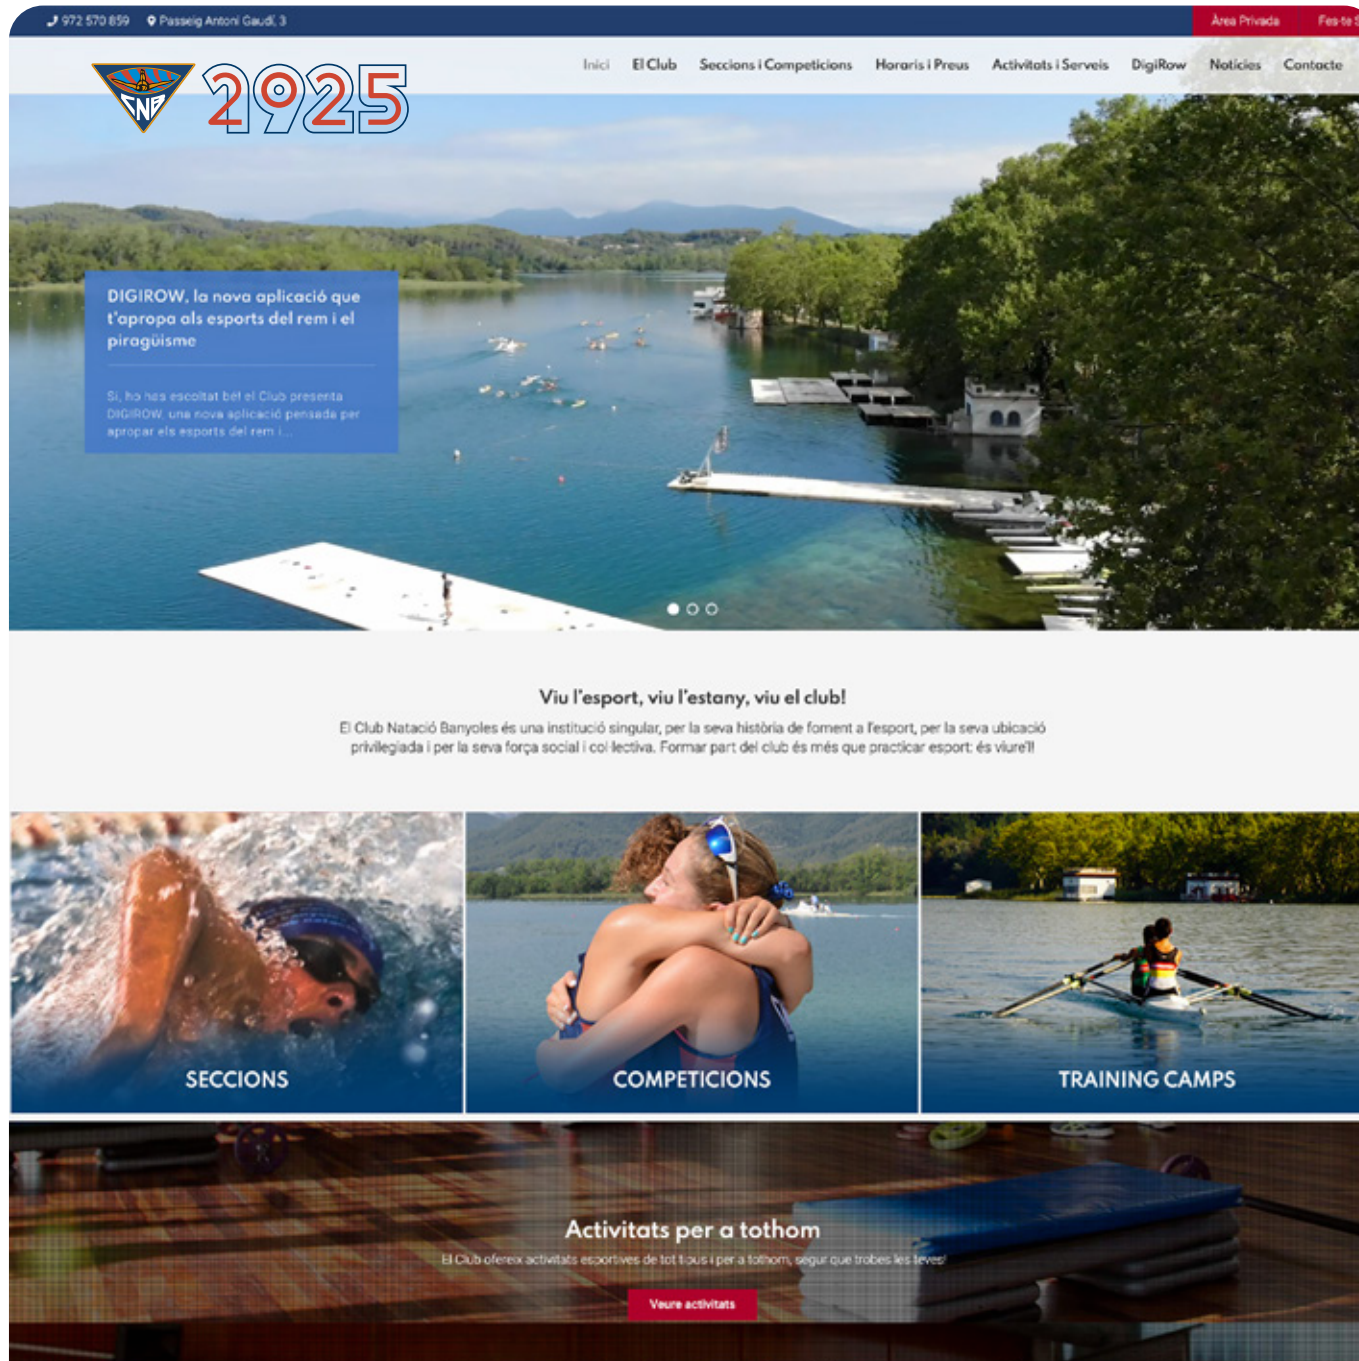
972 570 859 Passeig Antoni Gaudí, 3

Àrea Privada Fes-te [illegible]

CNB 2925

Inici El Club Seccions i Competicions Horaris i Preus Activitats i Serveis DigiRow Notícies Contacte

DIGIROW, la nova aplicació que t'apropa als esports del rem i el piragüisme

Sí, ho has escoltat bé! el Club presenta DIGIROW, una nova aplicació pensada per apropar els esports del rem i...

Viu l'esport, viu l'estany, viu el club!

El Club Natació Banyoles és una institució singular, per la seva història de foment a l'esport, per la seva ubicació privilegiada i per la seva força social i col·lectiva. Formar part del club és més que practicar esport: és viure'l!

SECCIONS

COMPETICIONS

TRAINING CAMPS

Activitats per a tothom

El Club ofereix activitats esportives de tot tipus i per a tothom, segur que trobes les teves!

Veure activitats